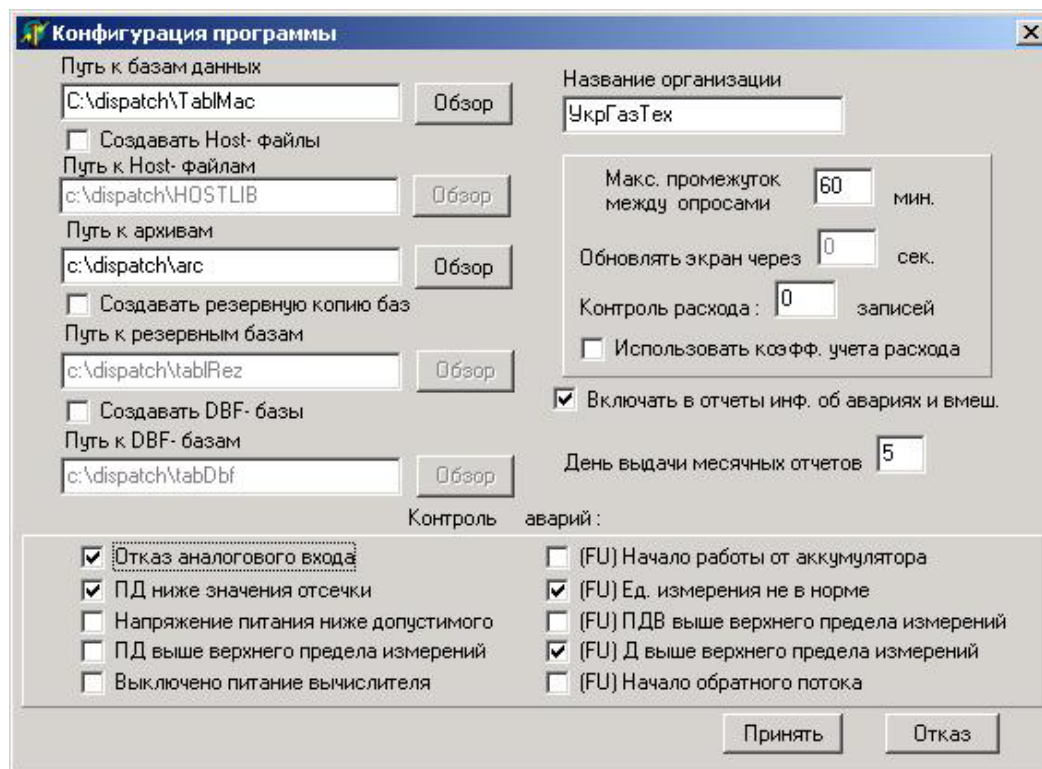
Конфигурация программы

X

Путь к базам данных

C:\dispatch\TablMac

Обзор

Создавать Host- файлы

Путь к Host- файлам

c:\dispatch\HOSTLIB

Обзор

Путь к архивам

c:\dispatch\arc

Обзор

Создавать резервную копию баз

Путь к резервным базам

c:\dispatch\tablRez

Обзор

Создавать DBF- базы

Путь к DBF- базам

c:\dispatch\tabDbf

Обзор

Название организации

УкрГазТех

Макс. промежуток между опросами

60

мин.

Обновлять экран через

0

сек.

Контроль расхода :

0

записей

Использовать коэфф. учета расхода

Включать в отчеты инф. об авариях и вмеш.

День выдачи месячных отчетов

5

Контроль аварий :

Отказ аналогового входа

ПД ниже значения отсечки

Напряжение питания ниже допустимого

ПД выше верхнего предела измерений

Выключено питание вычислителя

(FU) Начало работы от аккумулятора

(FU) Ед. измерения не в норме

(FU) ПДВ выше верхнего предела измерений

(FU) Д выше верхнего предела измерений

(FU) Начало обратного потока

Принять

Отказ